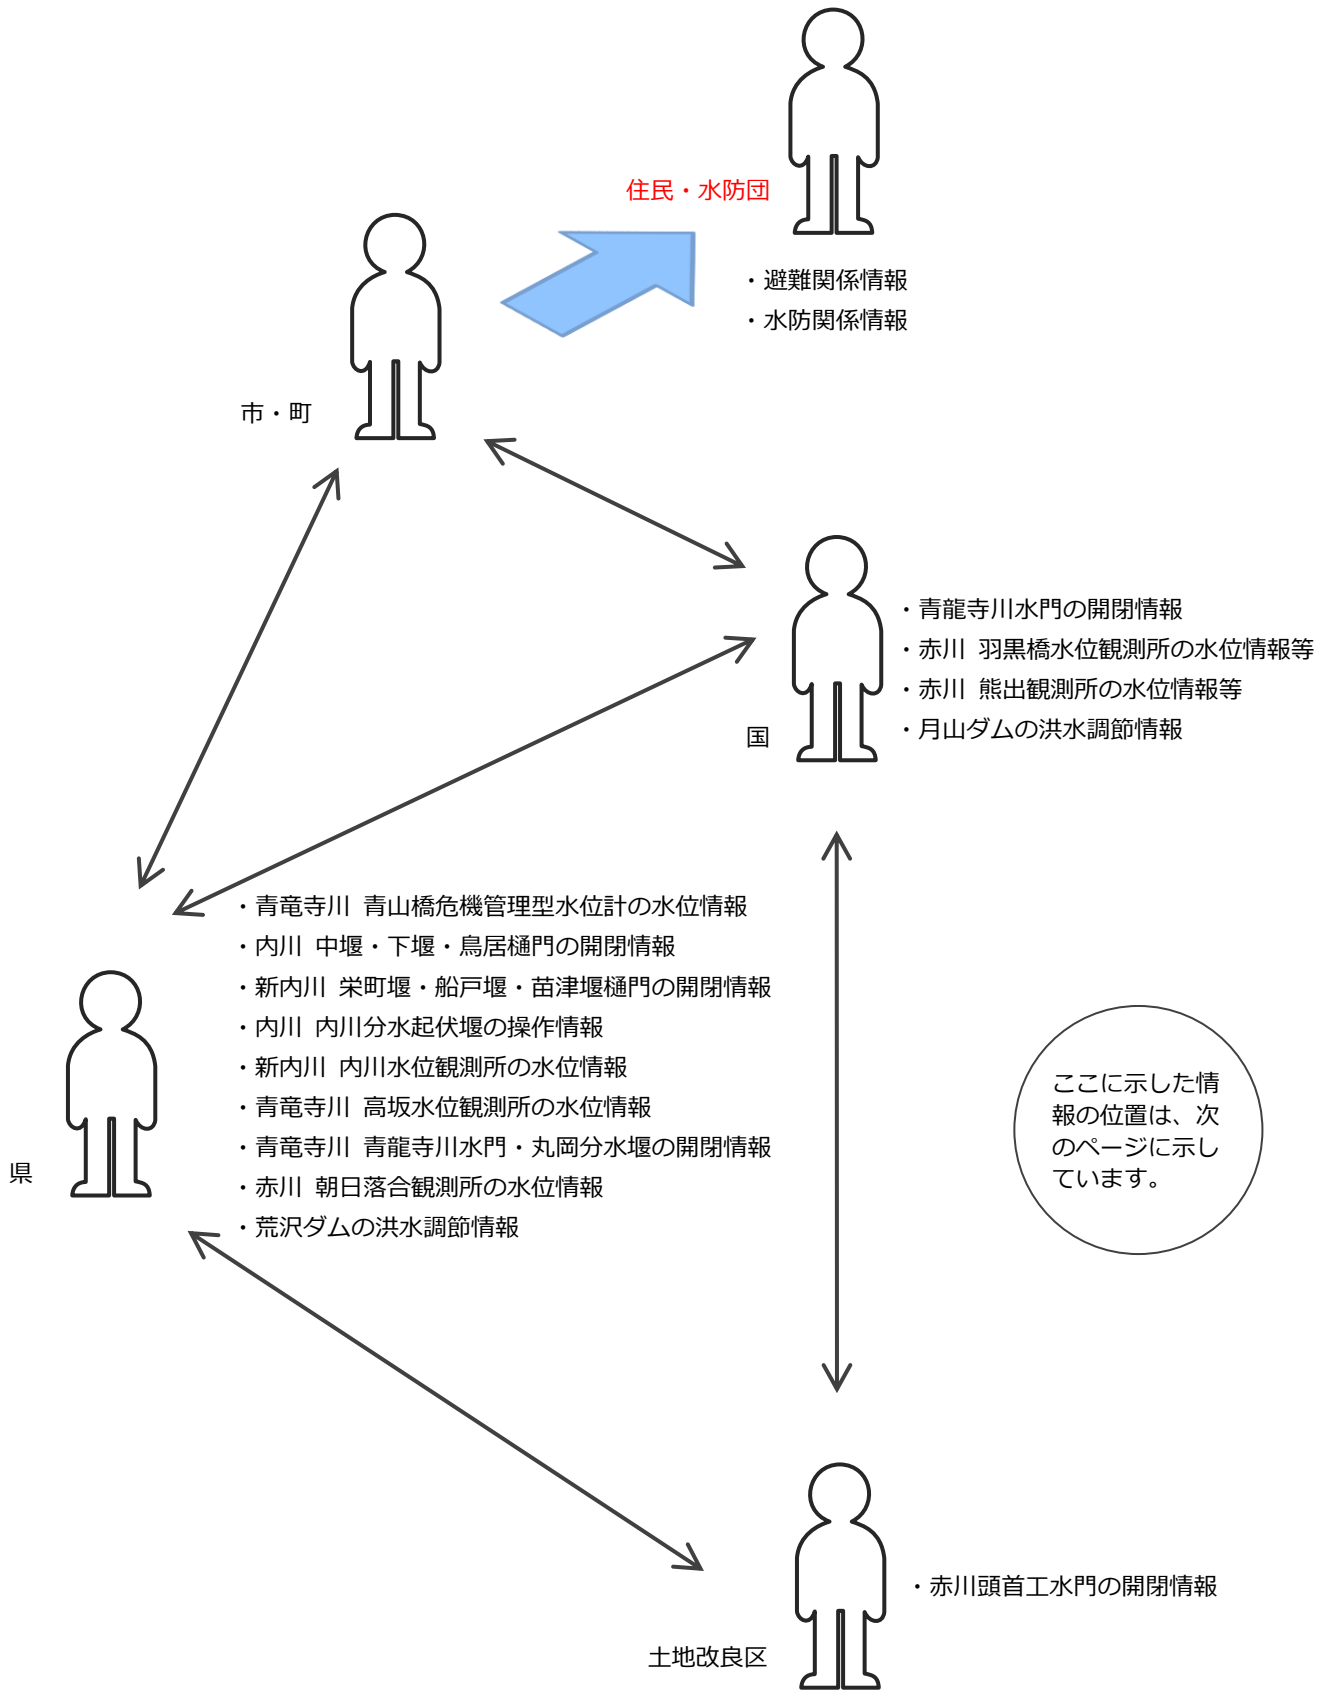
住民・水防団

・避難関係情報
・水防関係情報

市・町

・青龍寺川水門の開閉情報
・赤川 羽黒橋水位観測所の水位情報等
・赤川 熊出観測所の水位情報等
・月山ダムの洪水調節情報

国

・青竜寺川 青山橋危機管理型水位計の水位情報
・内川 中堰・下堰・鳥居樋門の開閉情報
・新内川 栄町堰・船戸堰・苗津堰樋門の開閉情報
・内川 内川分水起伏堰の操作情報
・新内川 内川水位観測所の水位情報
・青竜寺川 高坂水位観測所の水位情報
・青竜寺川 青龍寺川水門・丸岡分水堰の開閉情報
・赤川 朝日落合観測所の水位情報
・荒沢ダムの洪水調節情報

県

ここに示した情報の位置は、次のページに示しています。

・赤川頭首工水門の開閉情報

土地改良区